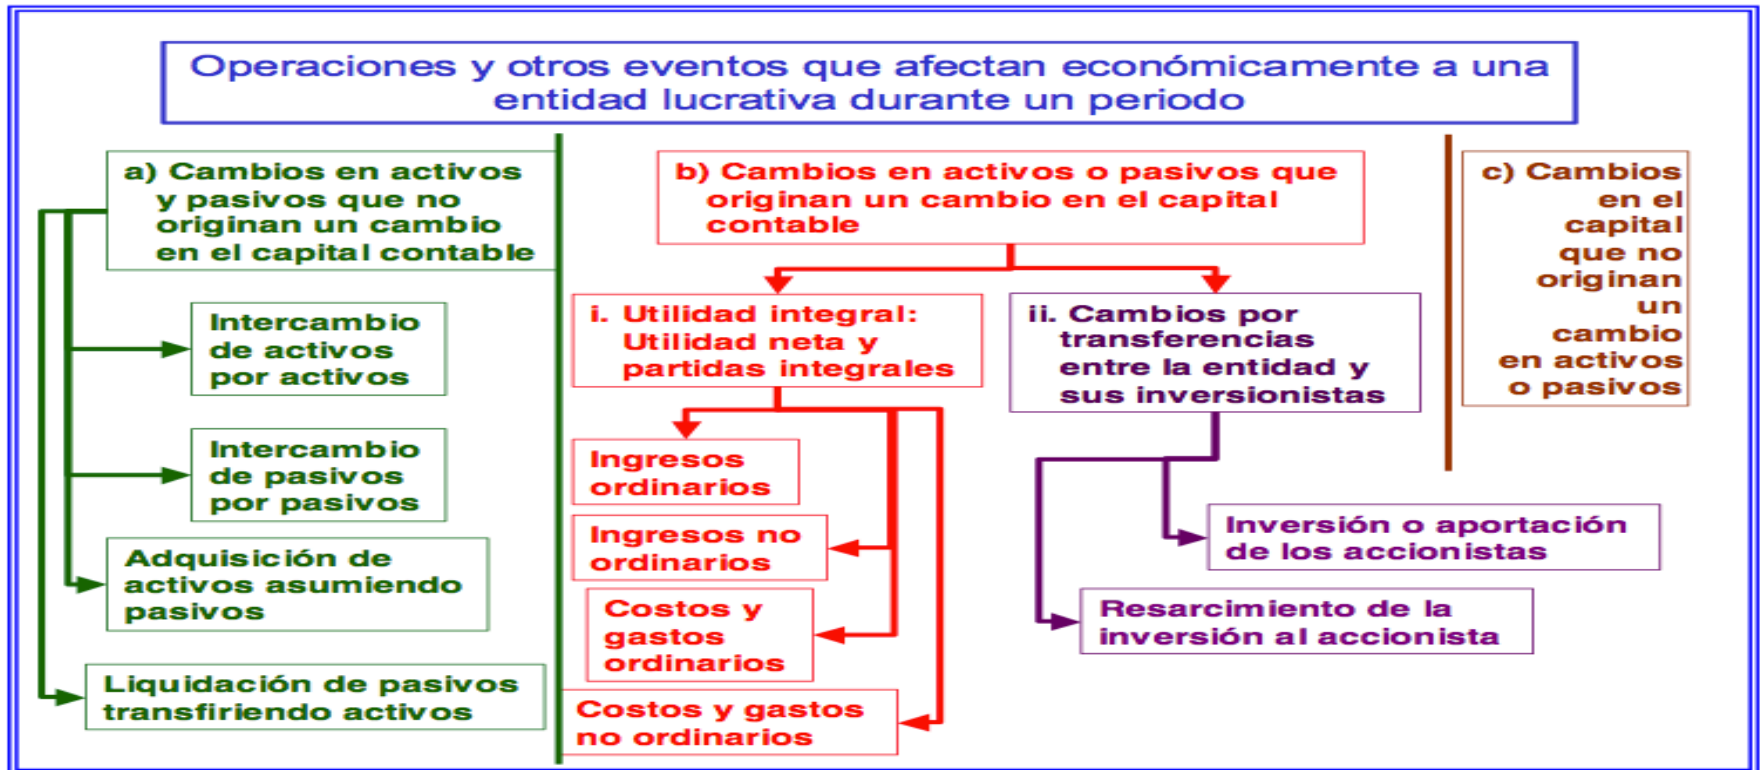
Operaciones y otros eventos que afectan económicamente a una entidad lucrativa durante un periodo

a) Cambios en activos y pasivos que no originan un cambio en el capital contable

Intercambio de activos por activos

Intercambio de pasivos por pasivos

Adquisición de activos asumiendo pasivos

Liquidación de pasivos transfiriendo activos

b) Cambios en activos o pasivos que originan un cambio en el capital contable

i. Utilidad integral: Utilidad neta y partidas integrales

Ingresos ordinarios

Ingresos no ordinarios

Costos y gastos ordinarios

Costos y gastos no ordinarios

ii. Cambios por transferencias entre la entidad y sus inversionistas

Inversión o aportación de los accionistas

Resarcimiento de la inversión al accionista

c) Cambios en el capital que no originan un cambio en activos o pasivos